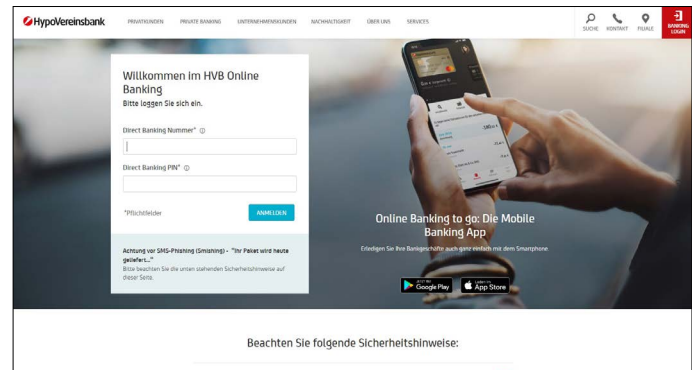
HypoVereinsbank

PRIVATKUNDEN PRIVATE BANKING UNTERNEHMENSKUNDEN NACHHALTIGKEIT ÜBER UNS SERVICES

SUCHE KONTAKT FILIALE BANKING LOGIN

Willkommen im HVB Online Banking
Bitte loggen Sie sich ein.

Direct Banking Nummer* ⓘ

Direct Banking PIN* ⓘ

*Pflichtfelder

ANMELDEN

Achtung vor SMS-Phishing (Smishing) - "Ihr Paket wird heute geliefert..."
Bitte beachten Sie die unten stehenden Sicherheitshinweise auf dieser Seite.

Online Banking to go: Die Mobile Banking App

Erledigen Sie Ihre Bankgeschäfte auch ganz einfach mit dem Smartphone.

GET IT ON Google Play

Laden im App Store

Beachten Sie folgende Sicherheitshinweise: